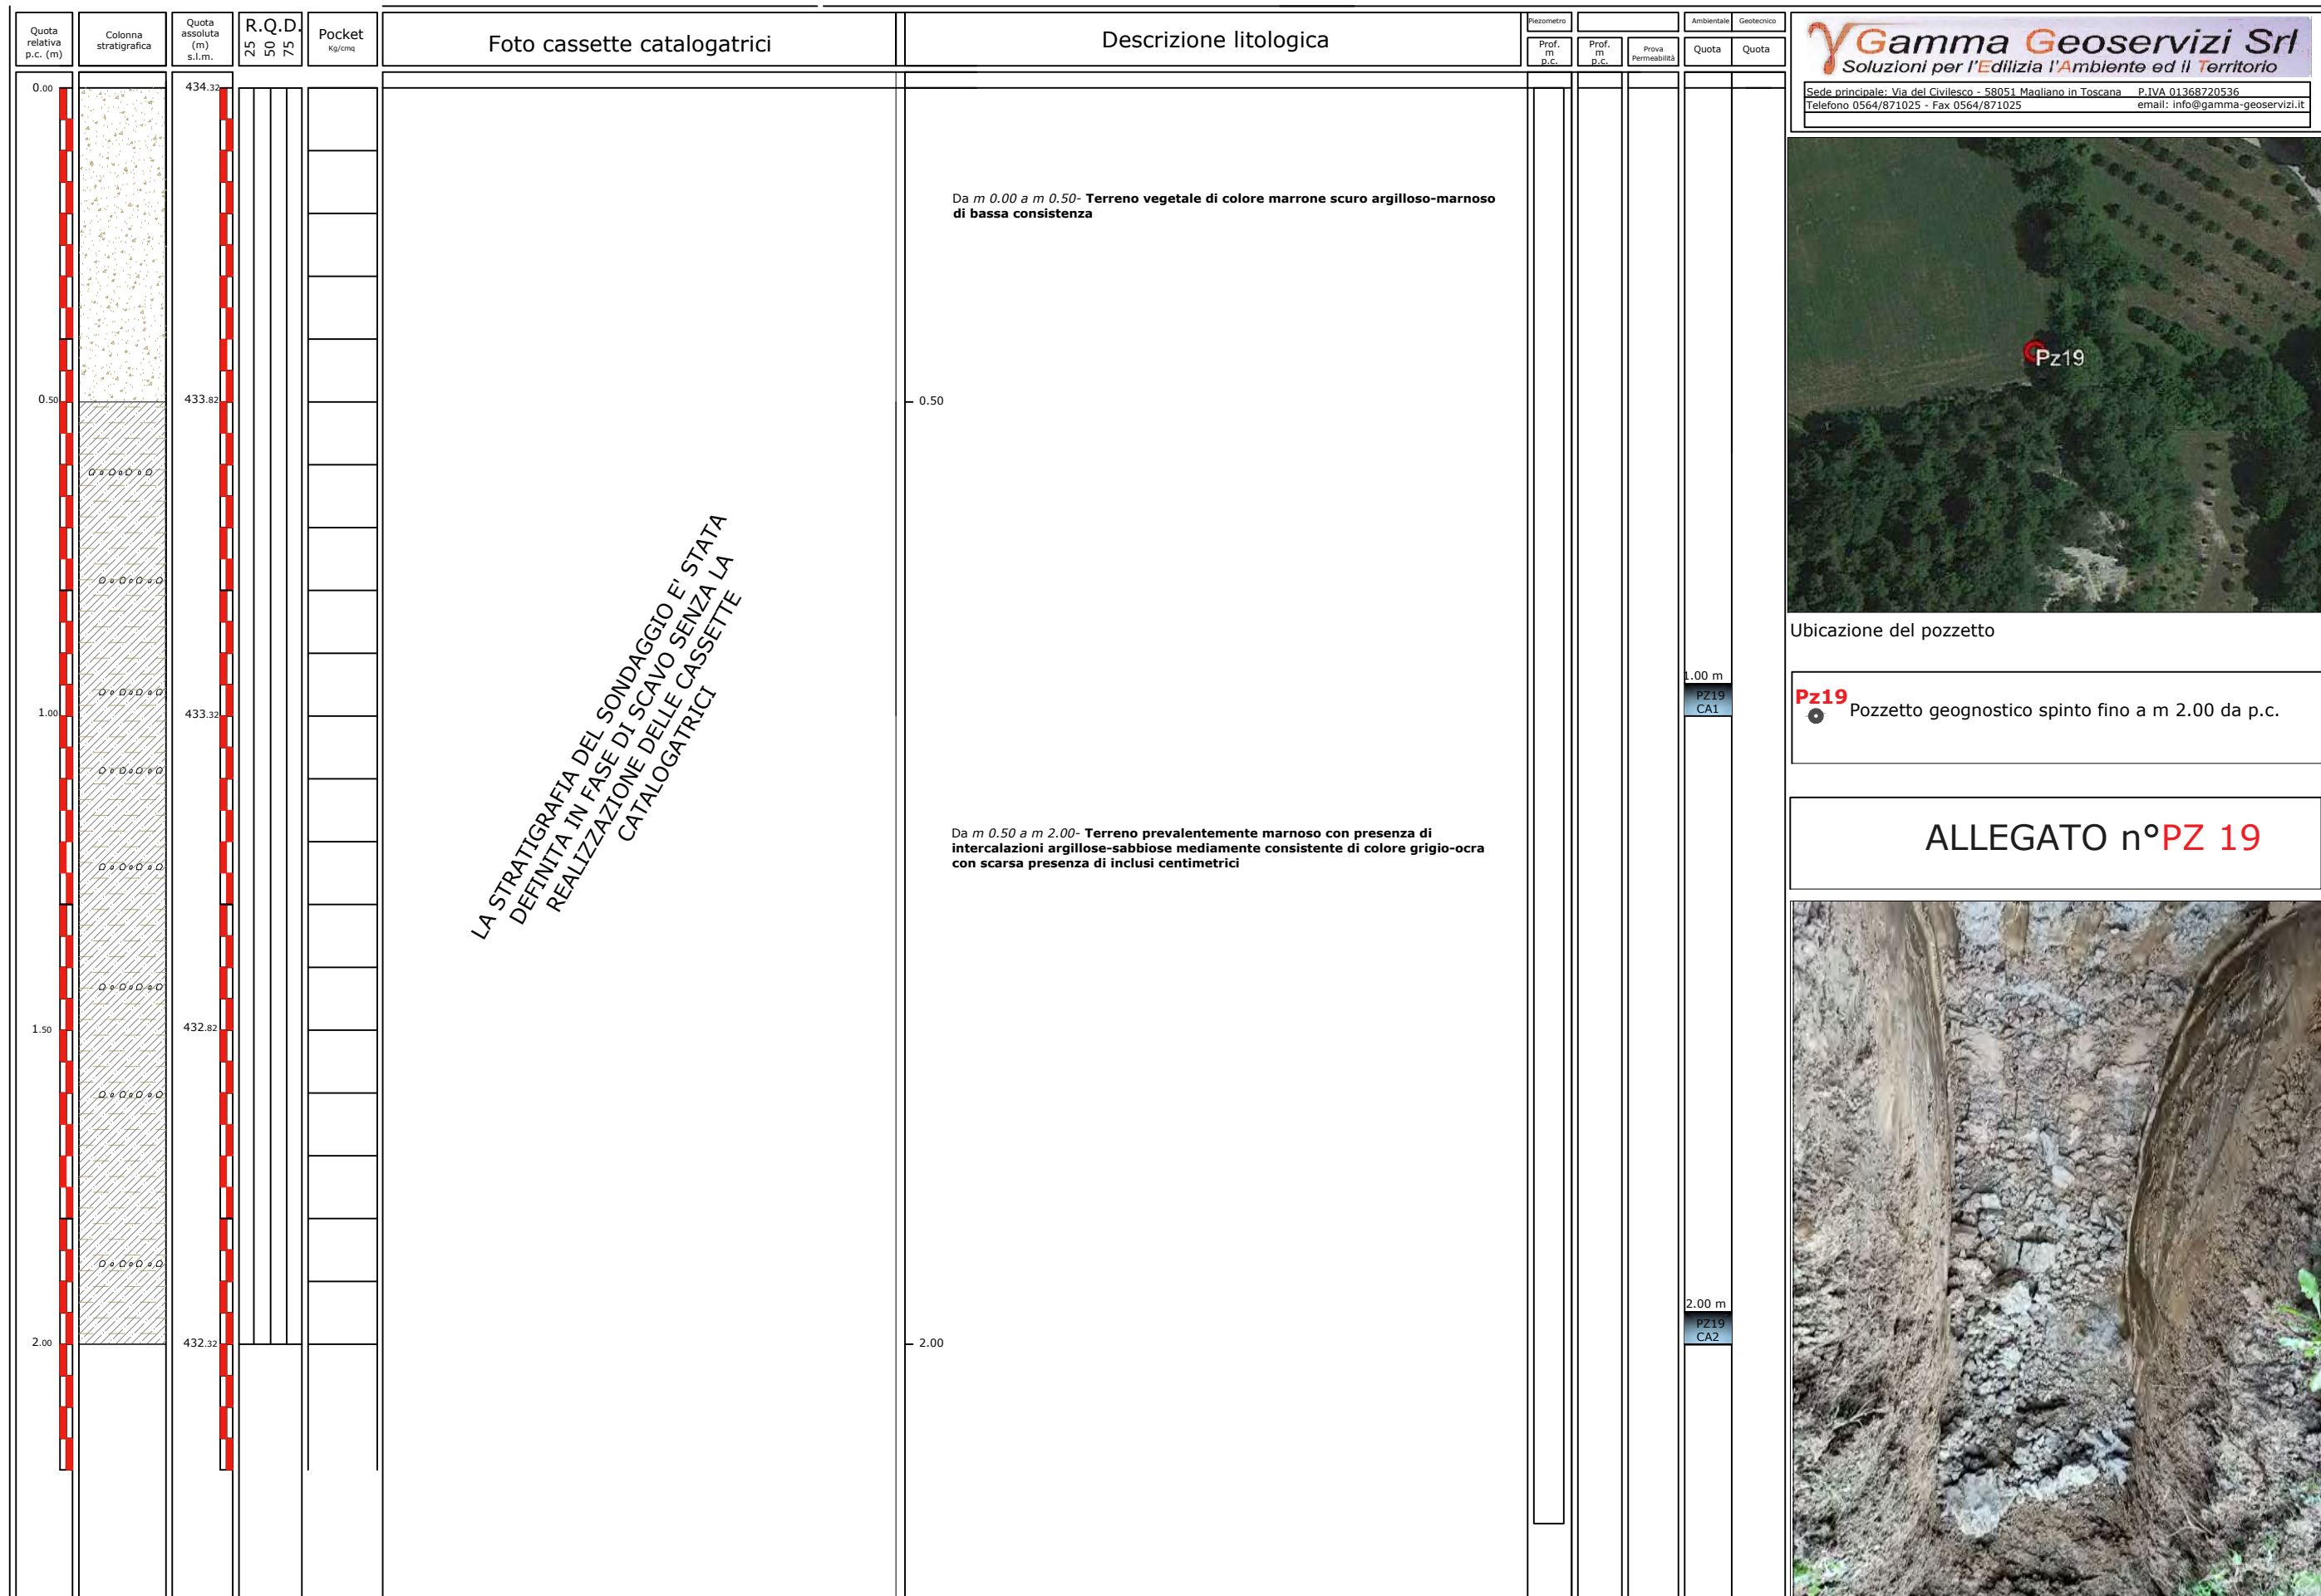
Quota relativa p.c. (m)

Colonna stratigrafica

Quota assoluta (m) s.l.m.

R.Q.D.
25 50 75

Pocket
Kg/cmq

Foto cassette catalogatrici

Descrizione litologica

Piezometro

Prof. m p.c.

Prof. m p.c.

Prova Permeabilità

Ambientale

Geotecnico

Quota

Quota

Gamma Geoservizi Srl
Soluzioni per l'Edilizia l'Ambiente ed il Territorio

Sede principale: Via del Civilesco - 58051 Magliano in Toscana P.IVA 01368720536
Telefono 0564/871025 - Fax 0564/871025 email: info@gamma-geoservizi.it

0.00
434.32

Da m 0.00 a m 0.50- Terreno vegetale di colore marrone scuro argilloso-marnoso di bassa consistenza

0.50
433.82
0.50

LA STRATIGRAFIA DEL SONDAGGIO E' STATA DEFINITA IN FASE DI SCAVO SENZA LA REALIZZAZIONE DELLE CASSETTE CATALOGATRICI

1.00
433.32

1.00 m
PZ19
CA1

Da m 0.50 a m 2.00- Terreno prevalentemente marnoso con presenza di intercalazioni argillose-sabbiose mediamente consistente di colore grigio-ocra con scarsa presenza di inclusi centimetrici

1.50
432.82

2.00 m
PZ19
CA2

2.00
432.32
2.00

Pz19

Ubicazione del pozzetto

Pz19
Pozzetto geognostico spinto fino a m 2.00 da p.c.

ALLEGATO n°PZ 19